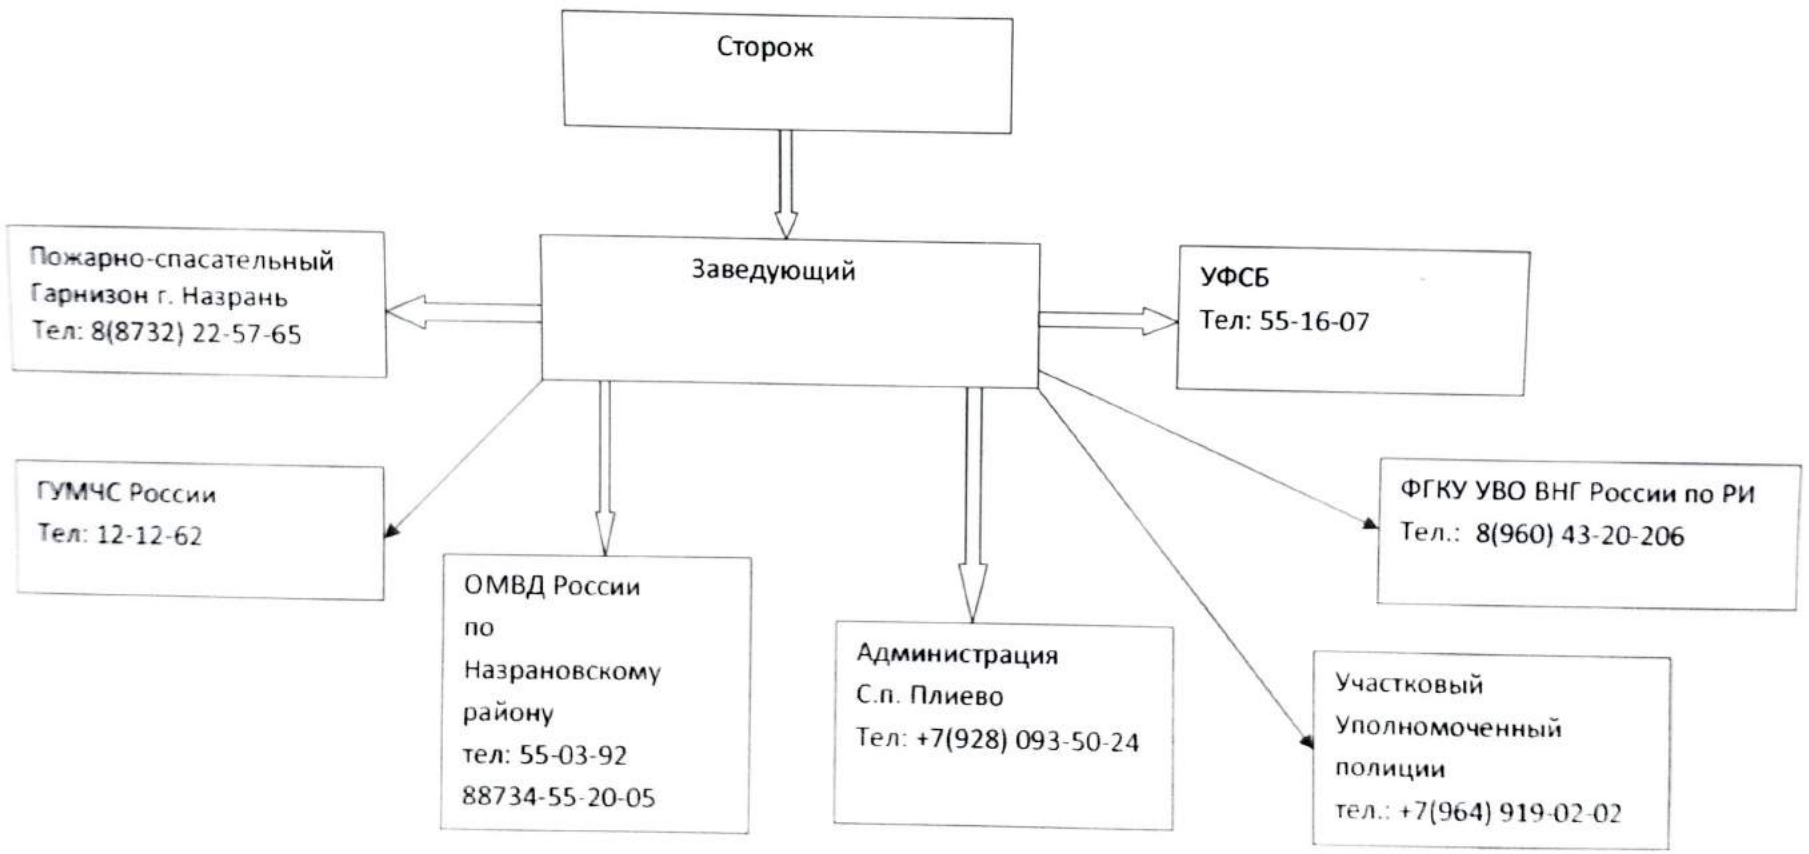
Сторож

Заведующий

Пожарно-спасательный Гарнизон г. Назрань
Тел: 8(8732) 22-57-65

УФСБ
Тел: 55-16-07

ГУМЧС России
Тел: 12-12-62

ОМВД России по Назрановскому району
тел: 55-03-92
88734-55-20-05

Администрация
С.п. Плиево
Тел: +7(928) 093-50-24

ФГКУ УВО ВНГ России по РИ
Тел.: 8(960) 43-20-206

Участковый Уполномоченный полиции
тел.: +7(964) 919-02-02